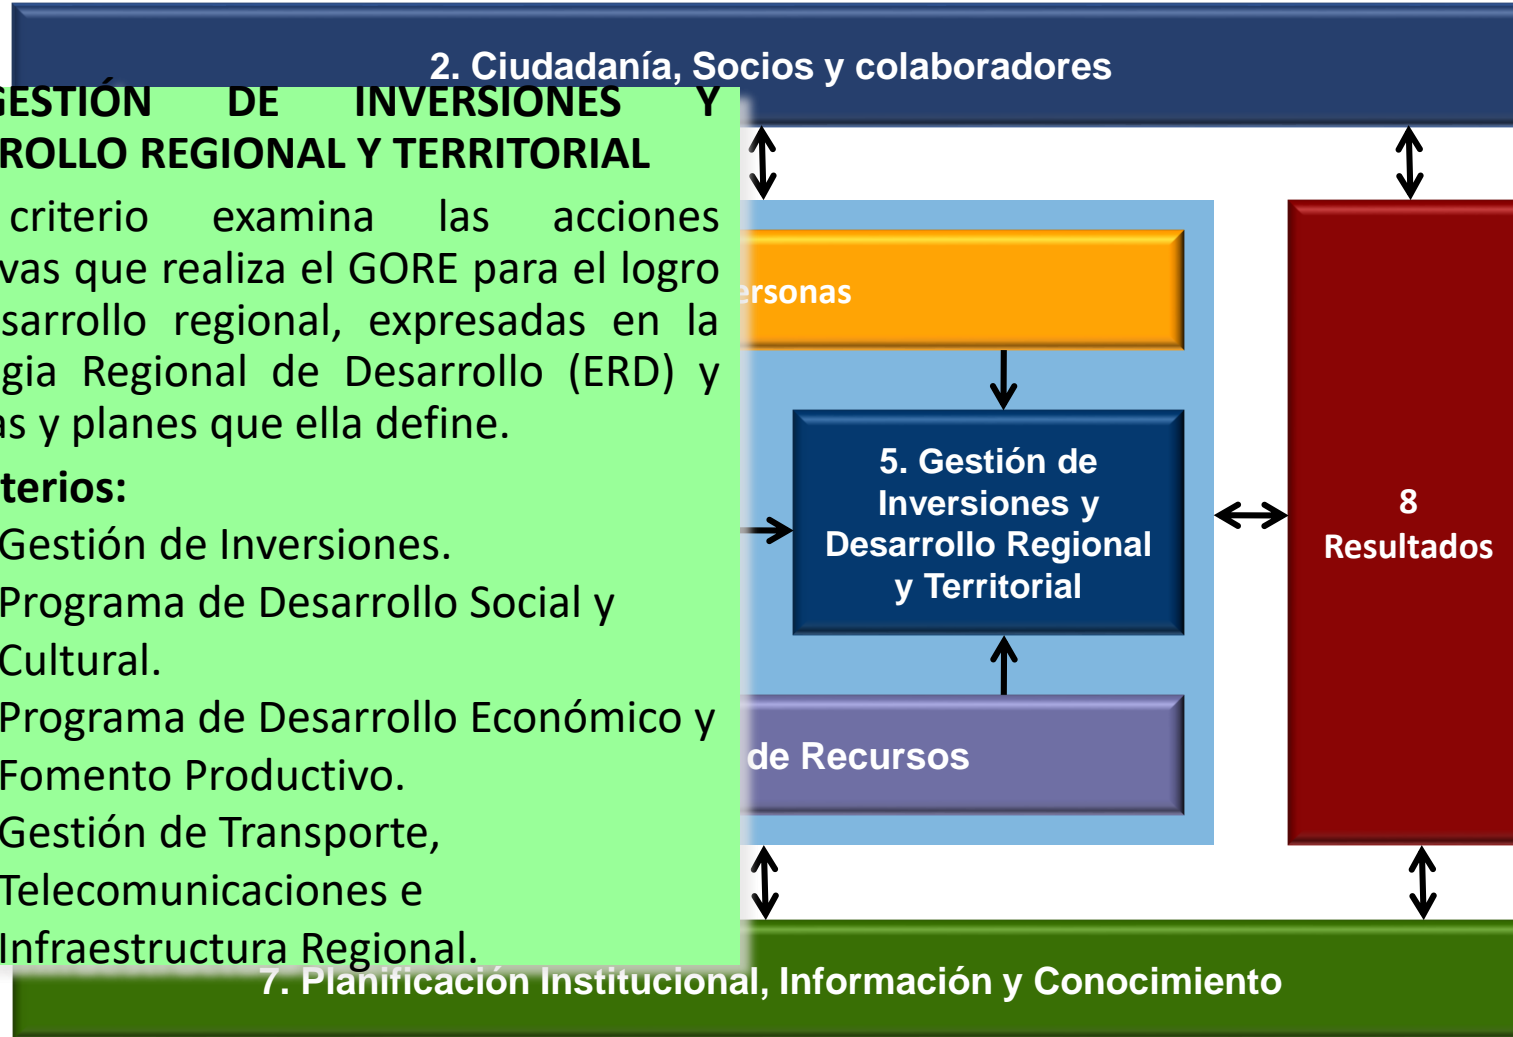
2. Ciudadanía, Socios y colaboradores

GESTIÓN DE INVERSIONES Y ROLLO REGIONAL Y TERRITORIAL

criterio examina las acciones vas que realiza el GORE para el logro sarrollo regional, expresadas en la gia Regional de Desarrollo (ERD) y as y planes que ella define.

terios:
Gestión de Inversiones.
Programa de Desarrollo Social y Cultural.
Programa de Desarrollo Económico y Fomento Productivo.
Gestión de Transporte, Telecomunicaciones e Infraestructura Regional.

ersonas

5. Gestión de Inversiones y Desarrollo Regional y Territorial

de Recursos

8 Resultados

7. Planificación Institucional, Información y Conocimiento